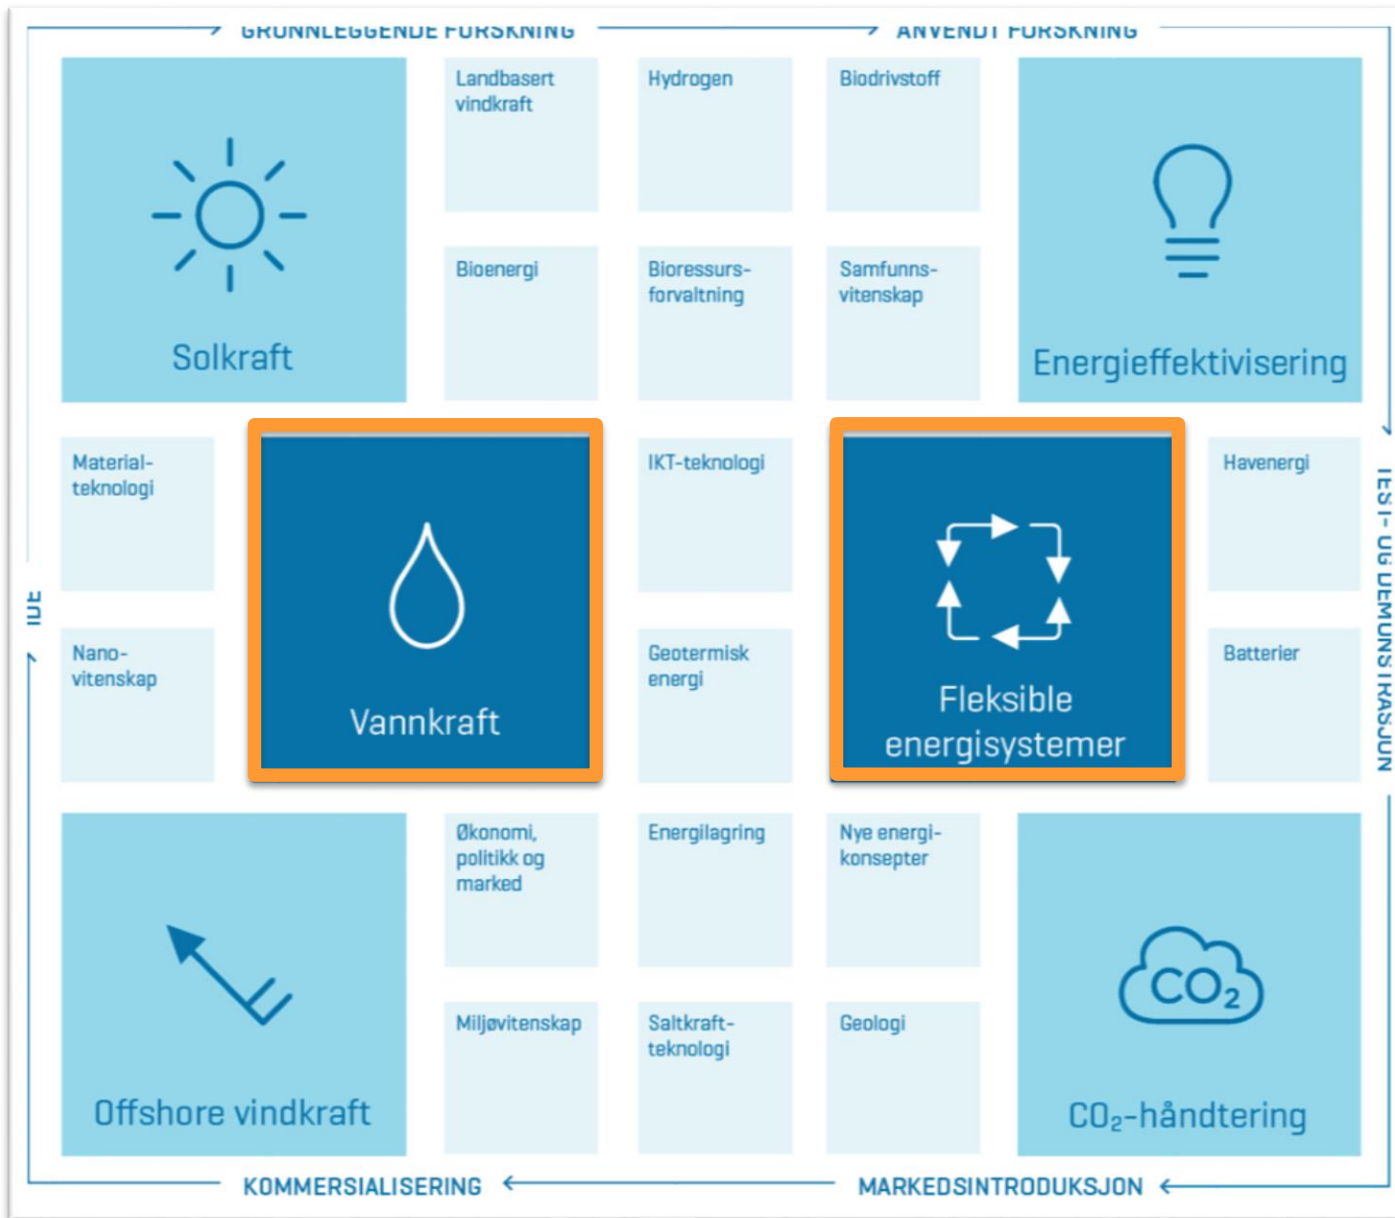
GRUNNLEGGENDE FORSKNING

ANVENDT FORSKNING

Solkraft

Landbasert vindkraft

Hydrogen

Biodrivstoff

Energieffektivisering

Bioenergi

Bioressursforvaltning

Samfunnsvitenskap

Materialteknologi

Vannkraft

IKT-teknologi

Fleksible energisystemer

Havenergi

IDE

TEST- OG DEMONSTRASJON

Nanovitenskap

Geotermisk energi

Batterier

Økonomi, politikk og marked

Energilagring

Nye energikonsepter

Offshore vindkraft

$CO_2$

$CO_2$-håndtering

Miljøvitenskap

Saltkraftteknologi

Geologi

KOMMERSIALISERING

MARKEDSINTRODUKSJON